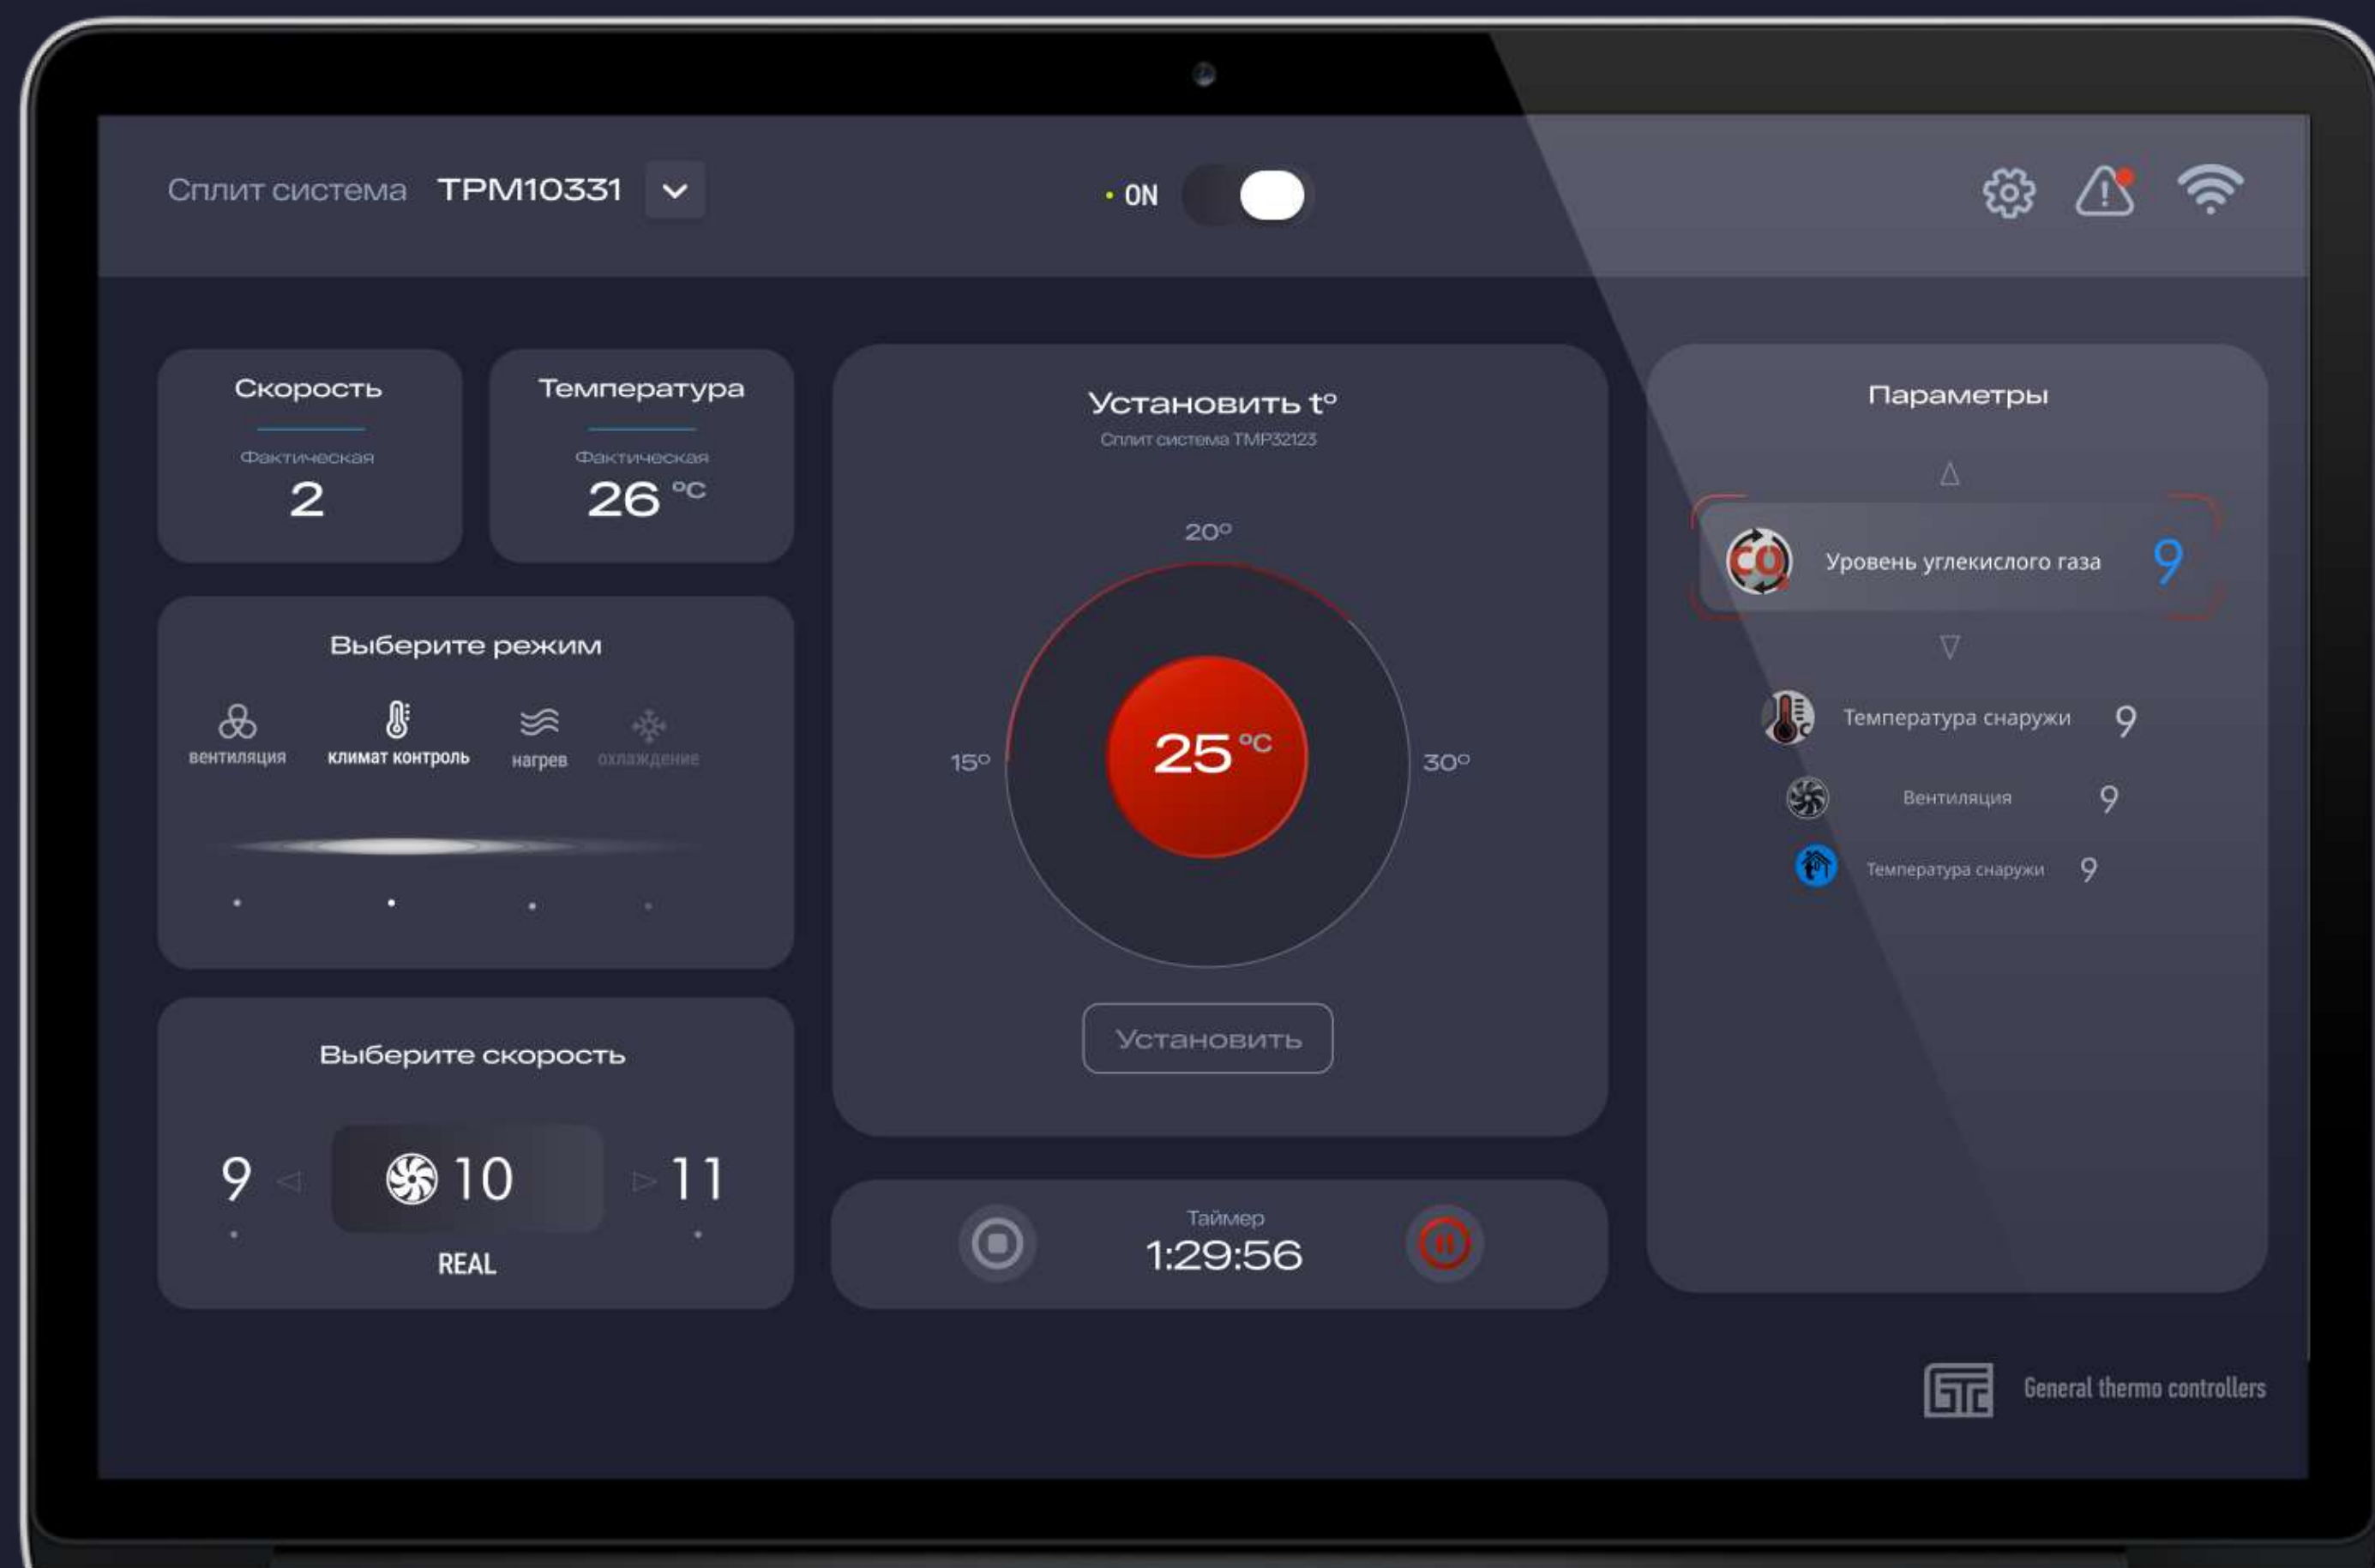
Сплит система TPM10331

ON

Скорость
Фактическая
2

Температура
Фактическая
26 °C

Установить t°
Сплит система TMP32123

20°
15°
30°
25 °C

Установить

Параметры

CO Уровень углекислого газа 9

Температура снаружи 9

Вентиляция 9

Температура снаружи 9

Выберите режим

вентиляция
климат контроль
нагрев
охлаждение

Выберите скорость

9
10
11
REAL

Таймер
1:29:56

GTC General thermo controllers